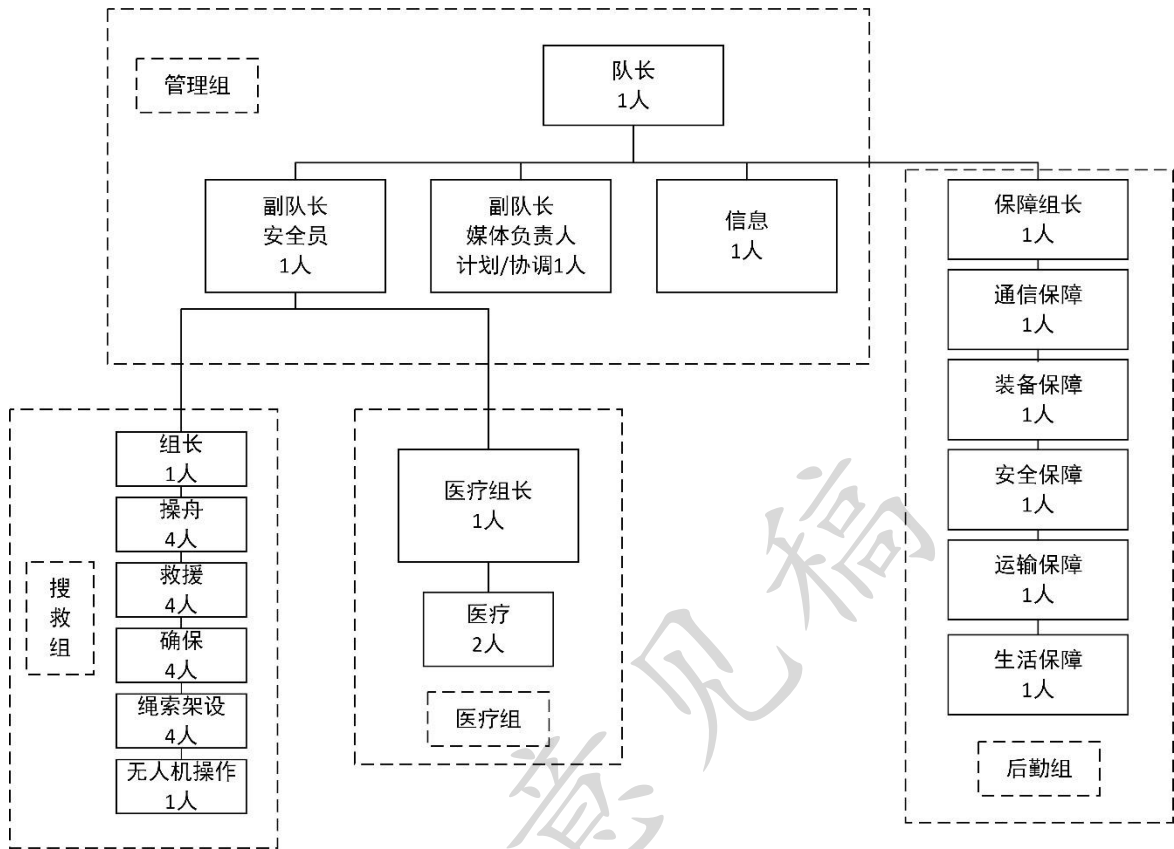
管理组

队长
1人

副队长
安全员
1人

副队长
媒体负责人
计划/协调1人

信息
1人

保障组长
1人

通信保障
1人

装备保障
1人

安全保障
1人

运输保障
1人

生活保障
1人

后勤组

组长
1人

操舟
4人

救援
4人

确保
4人

绳索架设
4人

无人机操作
1人

搜救组

医疗组长
1人

医疗
2人

医疗组

意见稿